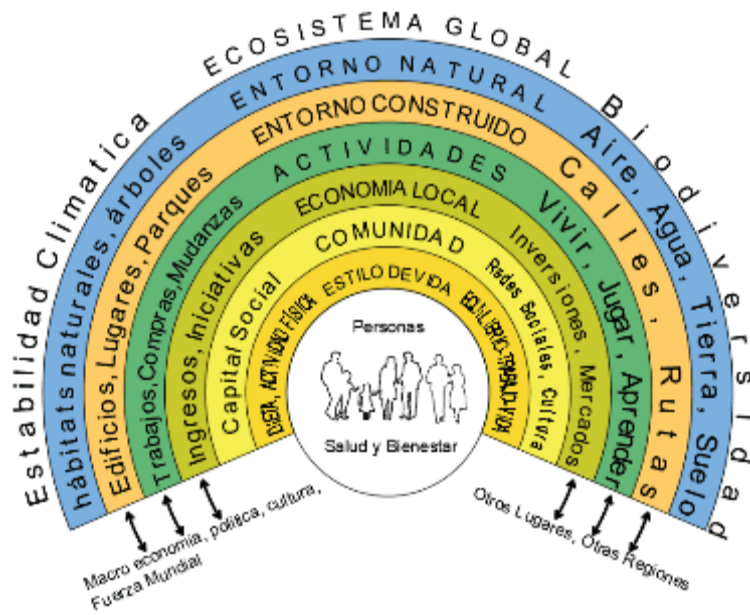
ECOSISTEMA GLOBAL

Estabilidad Climatica

Biodiversidad

ENTORNO NATURAL

hábitats naturales, árboles

Aire, Agua, Tierra, Suelo

ENTORNO CONSTRUIDO

Edificios, Lugares, Parques

Calles, Rutas

ACTIVIDADES

Trabajos, Compras, Mudanzas

Vivir, Jugar, Aprender

ECONOMIA LOCAL

Ingresos, Iniciativas

Inversiones, Mercados

COMUNIDAD

Capital Social

Redes Sociales, Cultura

ESTILO DE VIDA

DIETA, ACTIVIDAD FÍSICA

EQUILIBRIO TRABAJO-VIDA

Personas

Salud y Bienestar

Macro economía, política, cultura, Fuerza Mundial

Otros Lugares, Otras Regiones